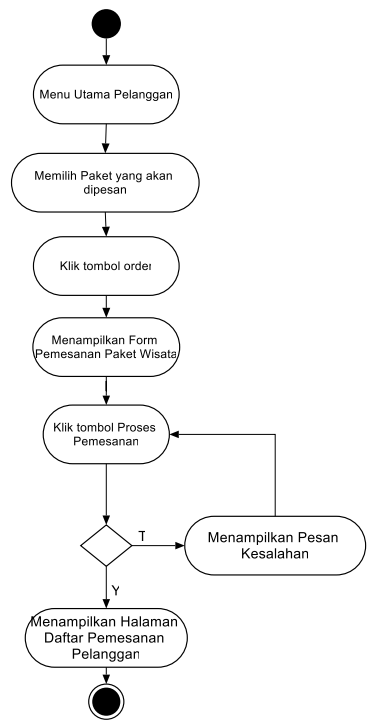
Menu Utama Pelanggan

Memilih Paket yang akan dipesan

Klik tombol order

Menampilkan Form Pemesanan Paket Wisata

Klik tombol Proses Pemesanan

T

Menampilkan Pesan Kesalahan

Y

Menampilkan Halaman Daftar Pemesanan Pelanggan